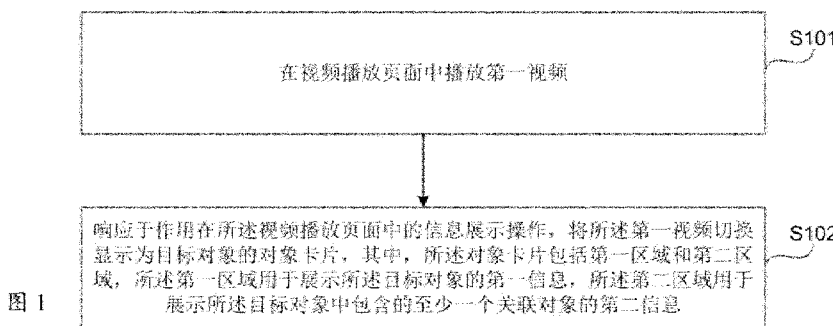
在视频播放页面中播放第一视频

S101

响应于作用在所述视频播放页面中的信息展示操作，将所述第一视频切换显示为目标对象的对象卡片，其中，所述对象卡片包括第一区域和第二区域，所述第一区域用于展示所述目标对象的第一信息，所述第二区域用于展示所述目标对象中包含的至少一个关联对象的第二信息

S102

图 1